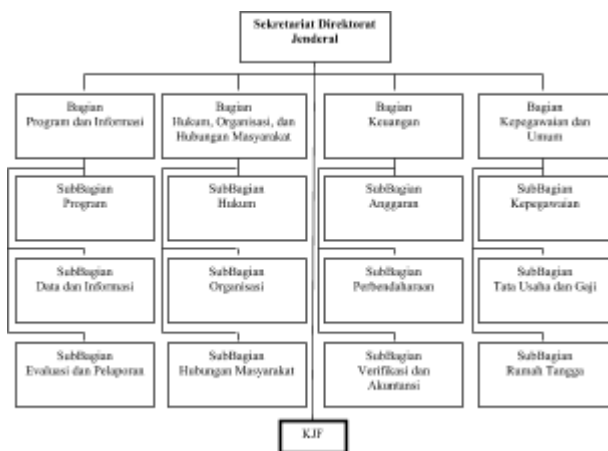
Sekretariat Direktorat Jenderal

Bagian
Program dan Informasi

SubBagian
Program

SubBagian
Data dan Informasi

SubBagian
Evaluasi dan Pelaporan

Bagian
Hukum, Organisasi, dan Hubungan Masyarakat

SubBagian
Hukum

SubBagian
Organisasi

SubBagian
Hubungan Masyarakat

Bagian
Keuangan

SubBagian
Anggaran

SubBagian
Perbendaharaan

SubBagian
Verifikasi dan Akuntansi

Bagian
Kepegawaian dan Umum

SubBagian
Kepegawaian

SubBagian
Tata Usaha dan Gaji

SubBagian
Rumah Tangga

KJF